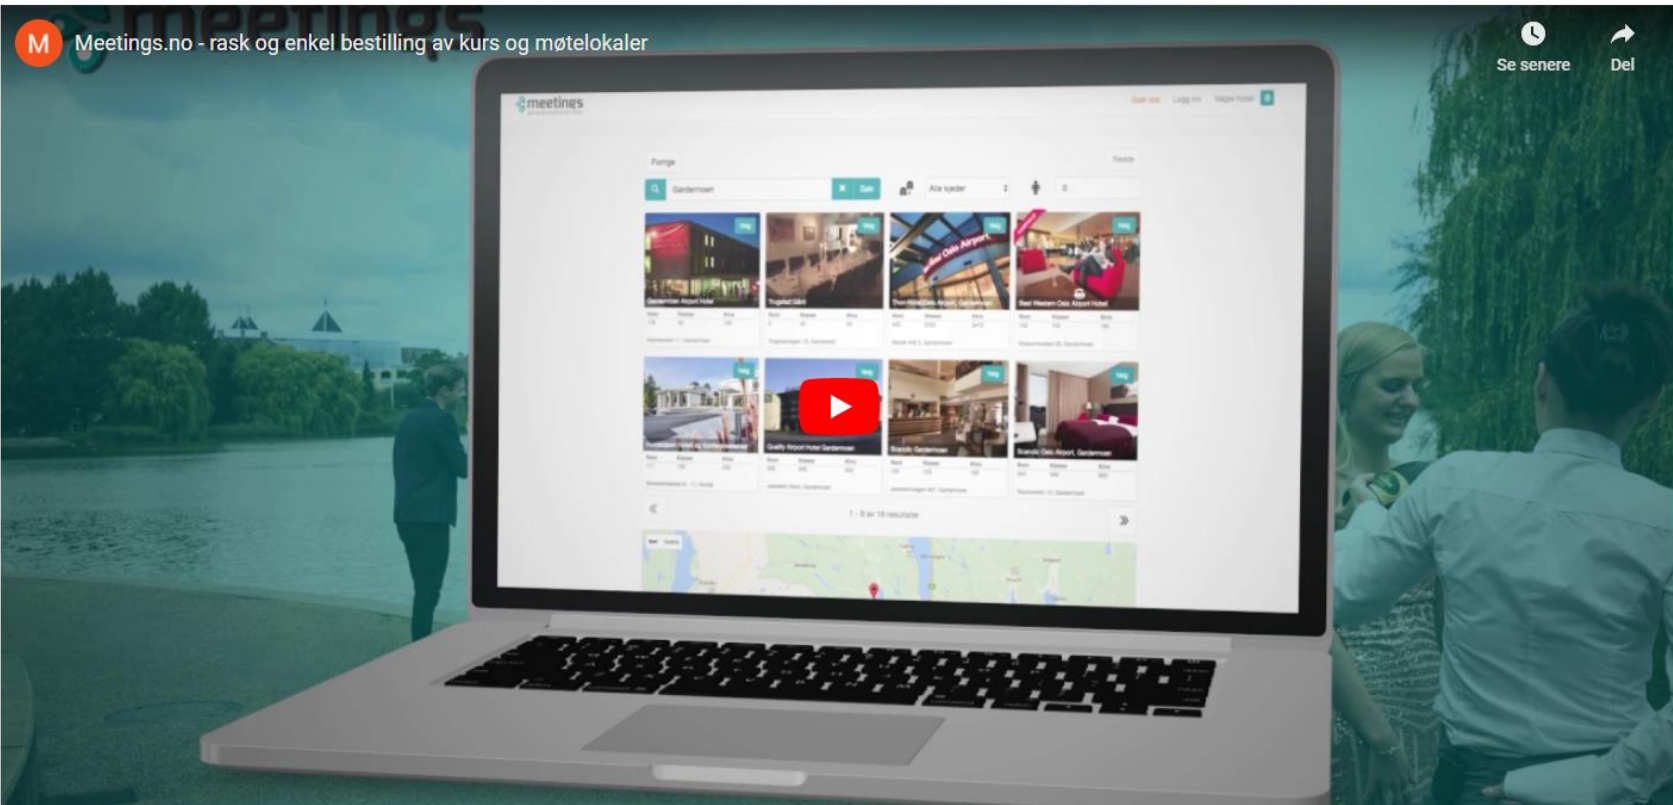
M

Meetings.no - rask og enkel bestilling av kurs og møtelokaler

Se senere

Del

meetings

Gardermoen

Alle kjeder

Gardermoen Airport Hotel

Thon Hotel Oslo Airport, Gardermoen

Best Western Oslo Airport Hotel

Quality Airport Hotel Gardermoen

Scandic Gardermoen

Scandic Oslo Airport, Gardermoen

1 - 8 av 18 resultater